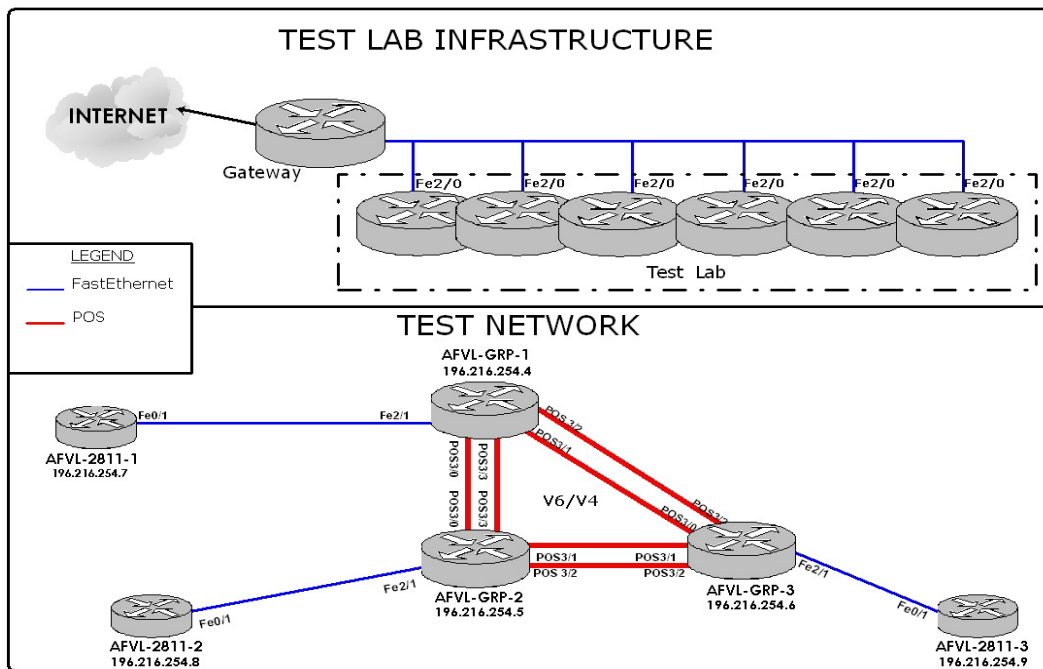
TEST LAB INFRASTRUCTURE

INTERNET

Gateway

Fe2/0 Fe2/0 Fe2/0 Fe2/0 Fe2/0 Fe2/0

Test Lab

LEGEND

FastEthernet

POS

TEST NETWORK

AFVL-GRP-1
196.216.254.4

Fe0/1

Fe2/1

AFVL-2811-1
196.216.254.7

POS 3/2

POS3/1

POS3/0

POS3/3

POS3/0

POS3/3

V6/V4

POS3/2

POS3/0

POS3/1

POS 3/2

POS3/1

POS3/2

Fe2/1

Fe2/1

AFVL-GRP-2
196.216.254.5

AFVL-GRP-3
196.216.254.6

Fe0/1

Fe0/1

AFVL-2811-2
196.216.254.8

AFVL-2811-3
196.216.254.9